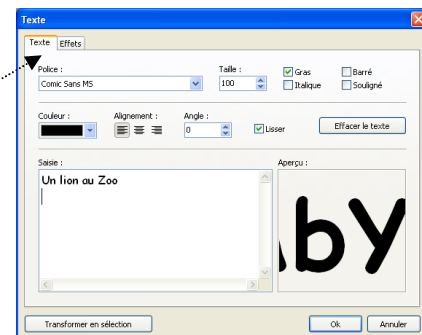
Texte

Texte | Effets

Police :
Comic Sans MS

Taille :
100

Gras
Italique
Barré
Souligné

Couleur :

Alignement :

Angle :
0

Lisser

Effacer le texte

Saisie :
Un lion au Zoo

Aperçu :
by

Transformer en sélection

Ok

Annuler